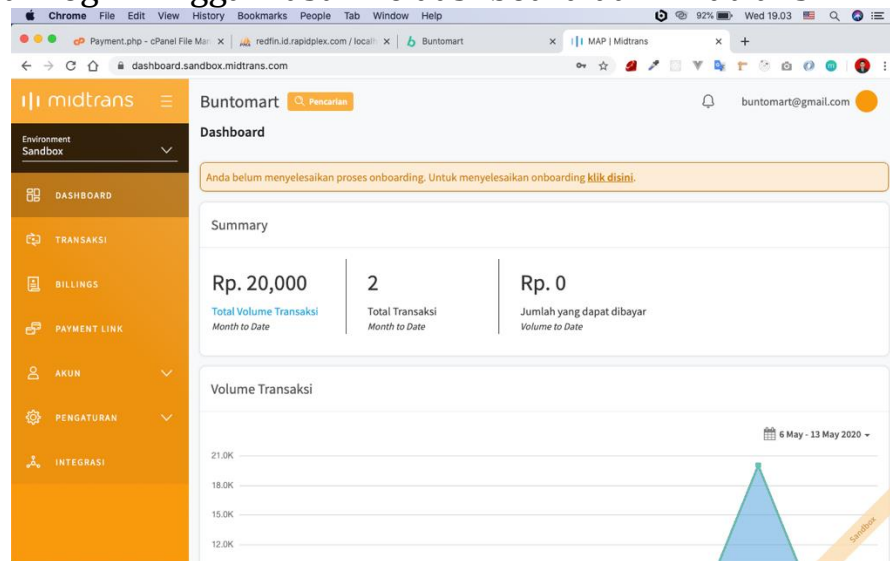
Chrome File Edit View History Bookmarks People Tab Window Help

92% Wed 19.03

Payment.php - cPanel File Man × | redfin.id.rapidplex.com / localh × | Buntomart × | MAP | Midtrans × +

dashboard.sandbox.midtrans.com

midtrans

Environment
Sandbox

DASHBOARD

TRANSAKSI

BILLINGS

PAYMENT LINK

AKUN

PENGATURAN

INTEGRASI

Buntomart Pencarian

buntomart@gmail.com

Dashboard

Anda belum menyelesaikan proses onboarding. Untuk menyelesaikan onboarding klik disini.

Summary

Rp. 20,000
Total Volume Transaksi
Month to Date

2
Total Transaksi
Month to Date

Rp. 0
Jumlah yang dapat dibayar
Volume to Date

Volume Transaksi

6 May - 13 May 2020

21.0K
18.0K
15.0K
12.0K

Sandbox